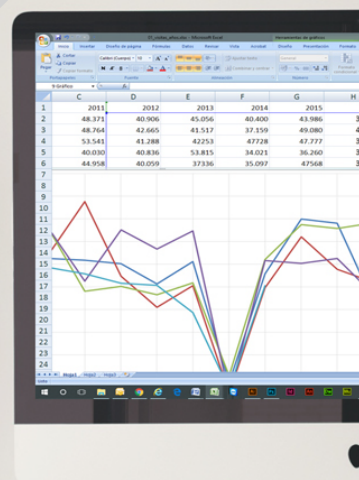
Herramientas de gráficos

Inicio Insertar Diseño de página Fórmulas Datos Revisar Vista Acrobat Diseño Presentación Formato

Pegar Cortar Copiar Copiar formato Portapapeles Calibri (Cuerpo) 10 Fuente Alineación Ajustar texto Combinar y centrar Número Formato condicional

6 Gráfico

| | C | D | E | F | G | H |
|---|---|---|---|---|---|---|
| 1 | 2011 | 2012 | 2013 | 2014 | 2015 | |
| 2 | 48.371 | 40.906 | 45.056 | 40.400 | 43.986 | 3 |
| 3 | 48.764 | 42.665 | 41.517 | 37.159 | 49.080 | 4 |
| 4 | 53.541 | 41.288 | 42253 | 47728 | 47.777 | 3 |
| 5 | 40.030 | 40.836 | 53.815 | 34.021 | 36.260 | 3 |
| 6 | 44.958 | 40.059 | 37336 | 35.097 | 47568 | 3 |

7
8
9
10
11
12
13
14
15
16
17
18
19
20
21
22
23
24

Hoja1 Hoja2 Hoja3